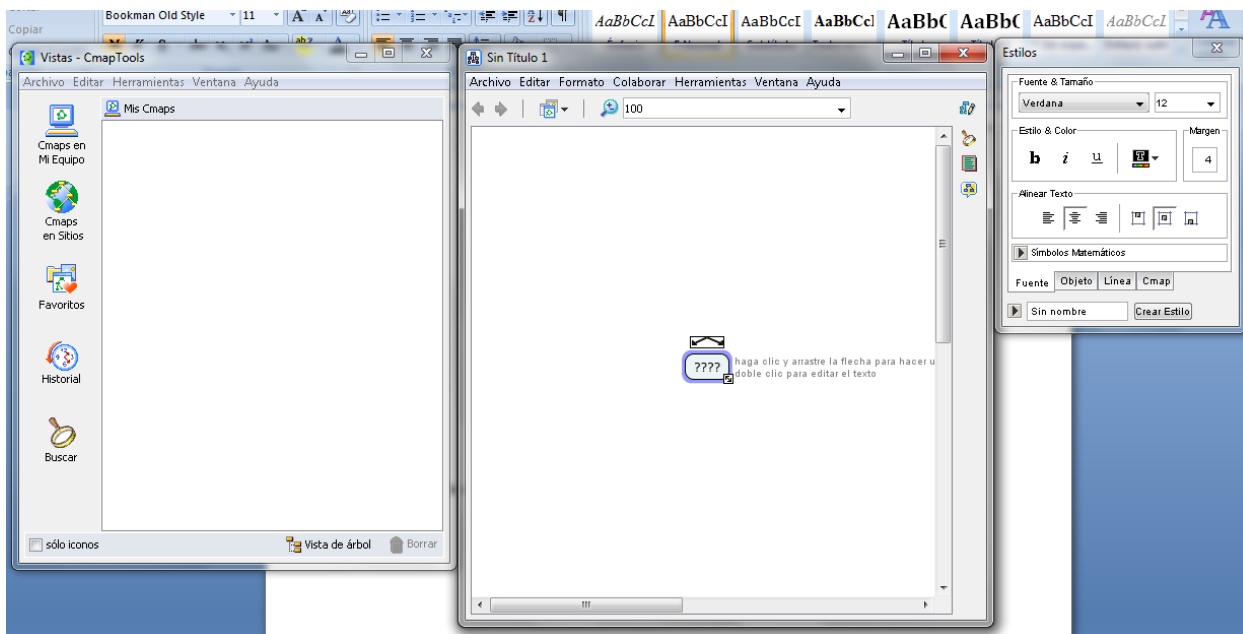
Copiar
Bookman Old Style 11
AaBbCcI AaBbCcI AaBbCcI AaBbCcI AaBbC AaBbC AaBbCcI AaBbCcI

Vistas - CmapTools
Archivo Editar Herramientas Ventana Ayuda
Mis Cmaps
Cmaps en Mi Equipo
Cmaps en Sitios
Favoritos
Historial
Buscar
sólo iconos
Vista de árbol
Borrar

Sin Título 1
Archivo Editar Formato Colaborar Herramientas Ventana Ayuda
100
????
haga clic y arrastre la flecha para hacer u
doble clic para editar el texto

Estilos
Fuente & Tamaño
Verdana
12
Estilo & Color
Margen
b i u
4
Alinear Texto
Símbolos Matemáticos
Fuente Objeto Línea Cmap
Sin nombre
Crear Estilo